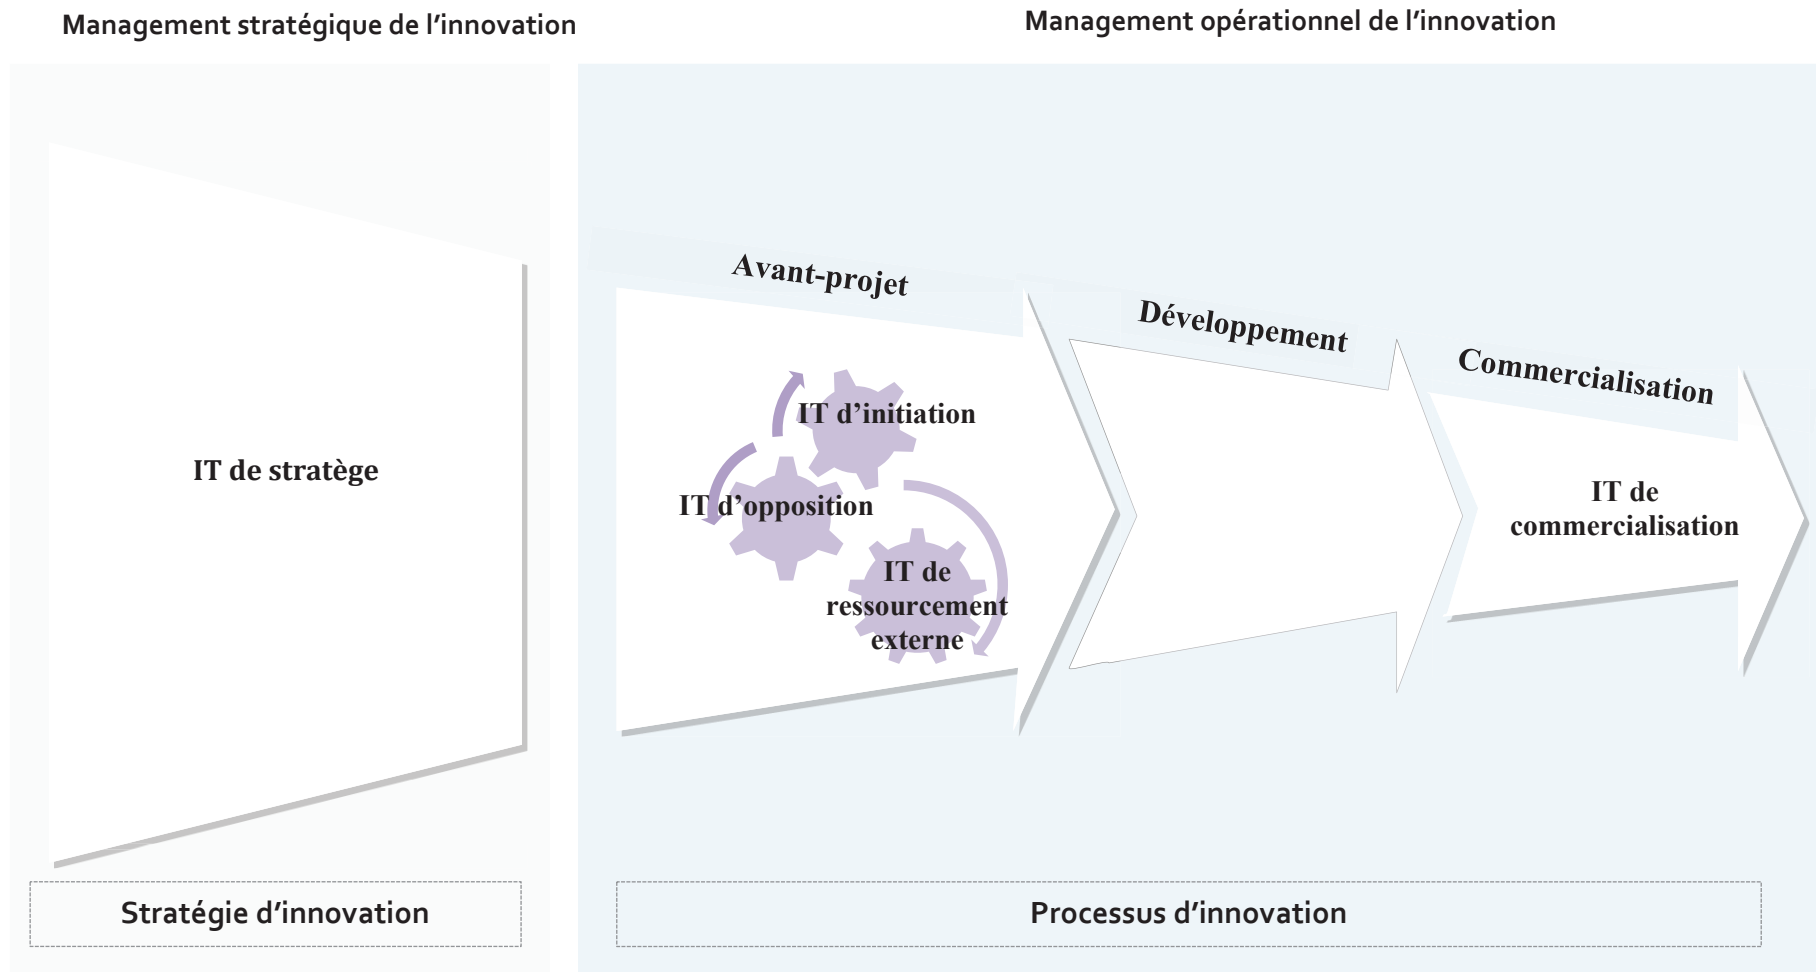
Management stratégique de l'innovation

Management opérationnel de l'innovation

IT de stratège

Avant-projet

Développement

Commercialisation

IT d'initiation

IT d'opposition

IT de ressourcement externe

IT de commercialisation

Stratégie d'innovation

Processus d'innovation